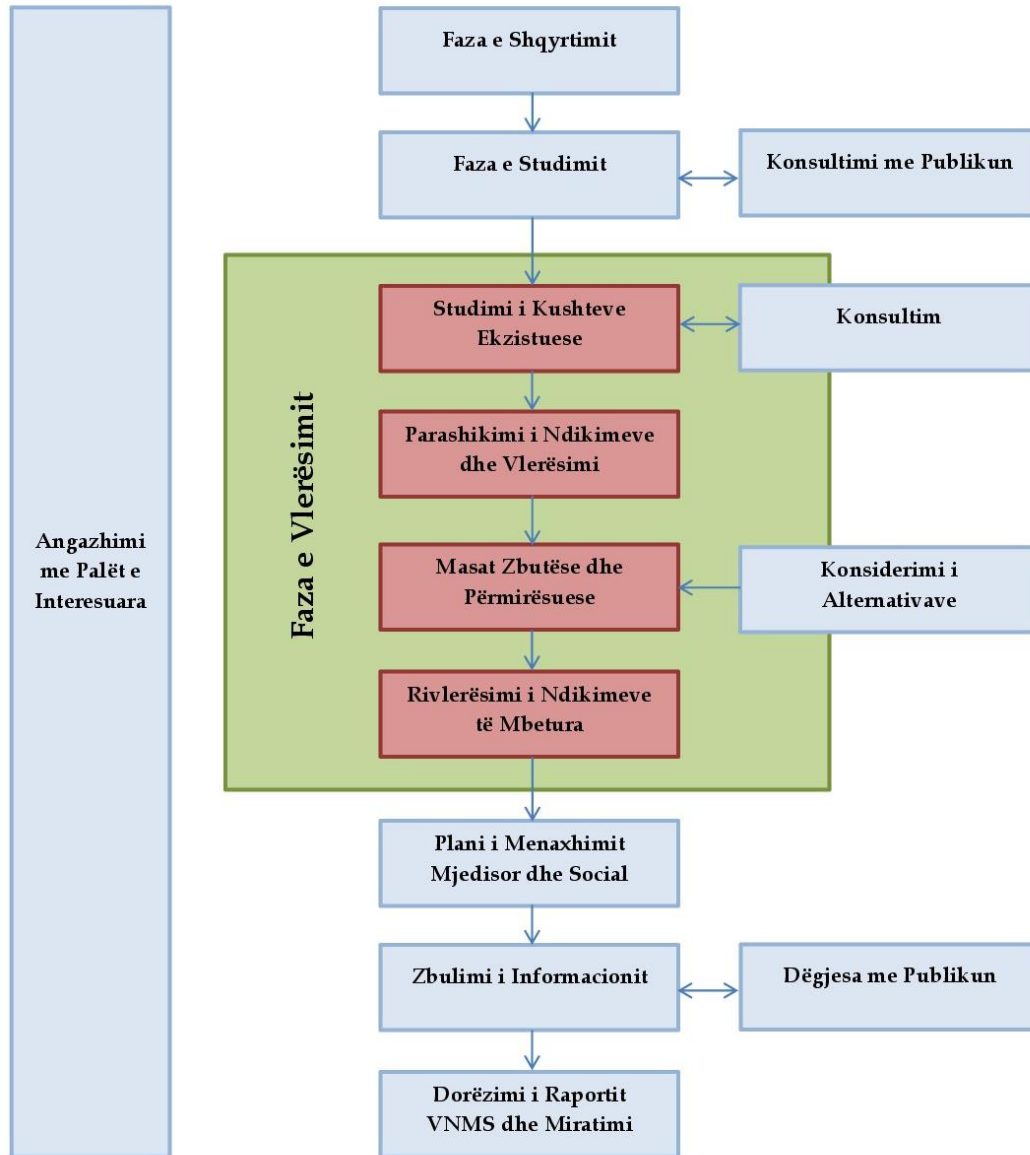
Angazhimi me Palët e Interesuara

Faza e Shqyrtimit

Faza e Studimit

Konsultimi me Publikun

Faza e Vlerësimit

Studimi i Kushteve Ekzistuese

Konsultim

Parashikimi i Ndikimeve dhe Vlerësimi

Masat Zbutëse dhe Përmirësuese

Konsiderimi i Alternativave

Rivlerësimi i Ndikimeve të Mbetura

Plani i Menaxhimit Mjedisor dhe Social

Zbulimi i Informacionit

Dëgjesa me Publikun

Dorëzimi i Raportit VNMS dhe Miratimi